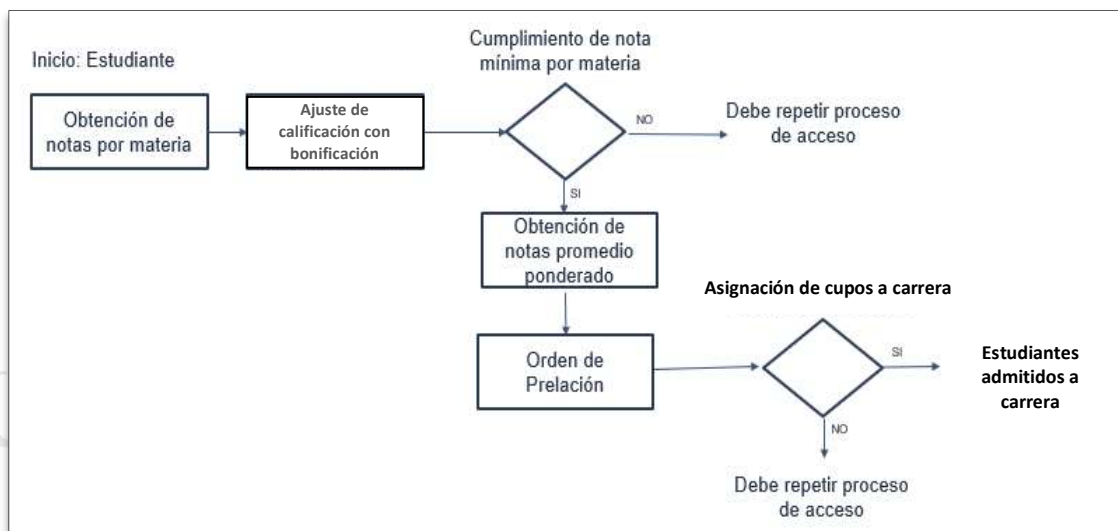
Inicio: Estudiante

Obtención de notas por materia

Ajuste de calificación con bonificación

Cumplimiento de nota mínima por materia

NO

Debe repetir proceso de acceso

SI

Obtención de notas promedio ponderado

Asignación de cupos a carrera

Orden de Prelación

SI

Estudiantes admitidos a carrera

NO

Debe repetir proceso de acceso